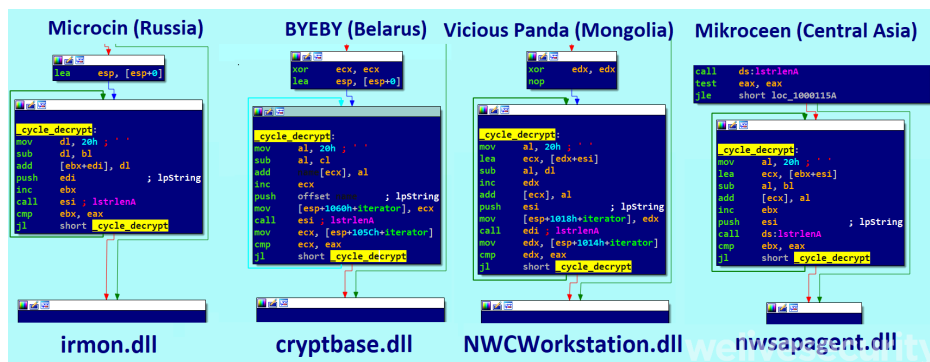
Microcin (Russia)

lea esp, [esp+0]

_cycle_decrypt:
mov dl, 20h ; ' '
sub dl, bl
add [ebx+edi], dl
push edi ; lpString
inc ebx
call esi ; lstrlenA
cmp ebx, eax
jl short _cycle_decrypt

irmon.dll

BYEBY (Belarus)

xor ecx, ecx
lea esp, [esp+0]

_cycle_decrypt:
mov al, 20h ; ' '
sub al, cl
add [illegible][ecx], al
inc ecx
push offset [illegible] ; lpString
mov [esp+1060h+iterator], ecx
call esi ; lstrlenA
mov ecx, [esp+105Ch+iterator]
cmp ecx, eax
jl short _cycle_decrypt

cryptbase.dll

Vicious Panda (Mongolia)

xor edx, edx
nop

_cycle_decrypt:
mov al, 20h ; ' '
lea ecx, [edx+esi]
sub al, dl
inc edx
add [ecx], al
push esi ; lpString
mov [esp+1018h+iterator], edx
call edi ; lstrlenA
mov edx, [esp+1014h+iterator]
cmp edx, eax
jl short _cycle_decrypt

NWCWorkstation.dll

Mikroceen (Central Asia)

call ds:lstrlenA
test eax, eax
jle short loc_1000115A

_cycle_decrypt:
mov al, 20h ; ' '
lea ecx, [ebx+esi]
sub al, bl
add [ecx], al
inc ebx
push esi ; lpString
call ds:lstrlenA
cmp ebx, eax
jl short _cycle_decrypt

nwsapagent.dll

welivesecurity